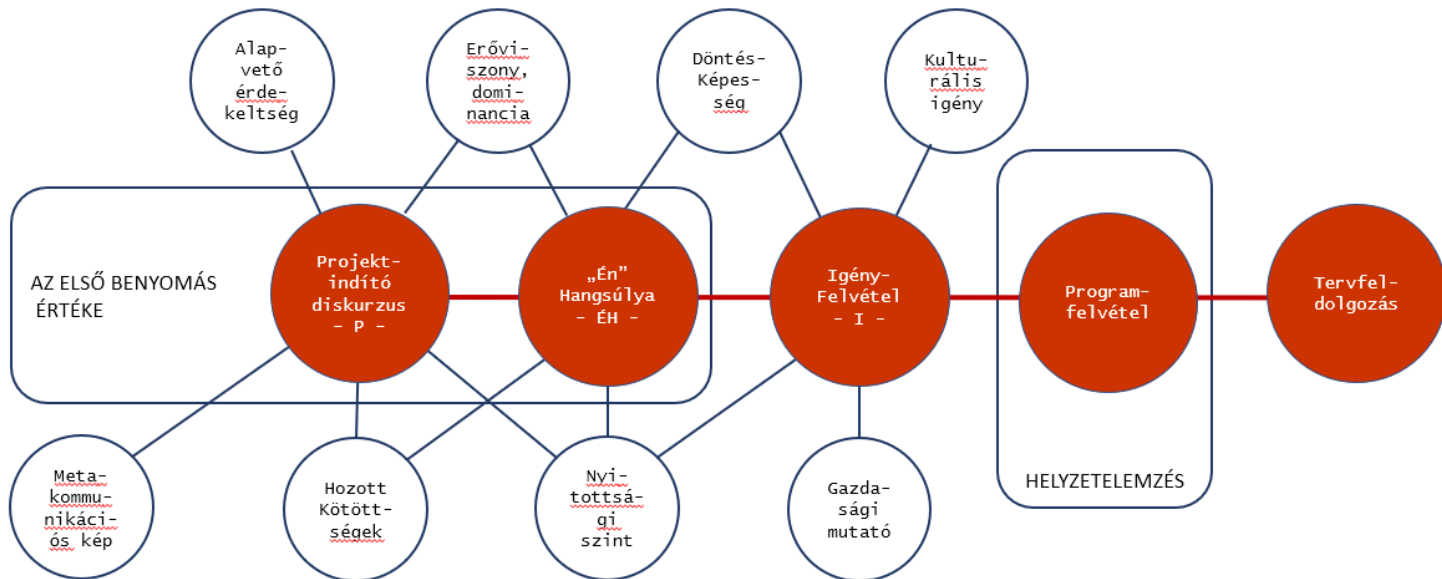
Alapvető érdekeltség

Erőviszony, dominancia

Döntés-Képesség

Kulturális igény

AZ ELSŐ BENYOMÁS ÉRTÉKE

Projekt-indító diskurzus - P -

„Én" Hangsúlya - ÉH -

Igény-Felvétel - I -

Program-felvétel

Tervfeldolgozás

HELYZETELEMZÉS

Metakommunikációs kép

Hozott Kötöttségek

Nyitottsági szint

Gazdasági mutató